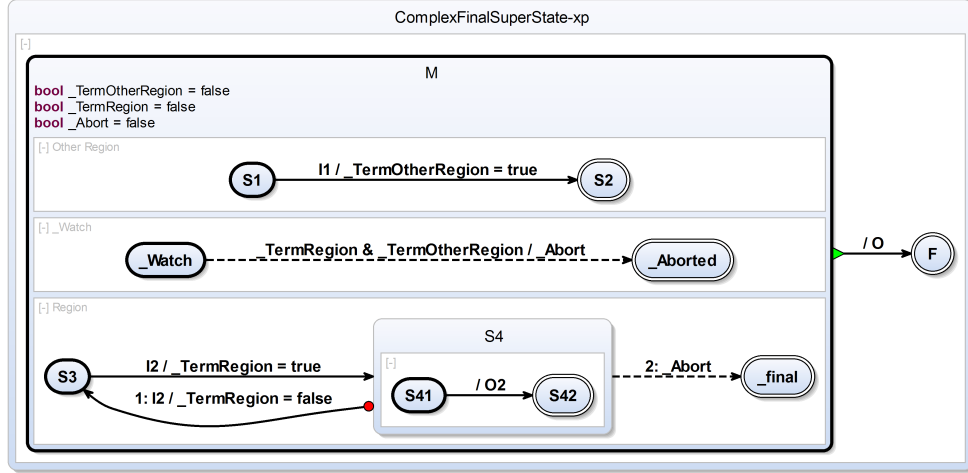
ComplexFinalSuperState-xp

[-]

M

bool _TermOtherRegion = false
bool _TermRegion = false
bool _Abort = false

[-] Other Region

S1

I1 / _TermOtherRegion = true

S2

[-] _Watch

_Watch

_TermRegion & _TermOtherRegion / _Abort

_Aborted

/ O

F

[-] Region

S4

[-]

S3

I2 / _TermRegion = true

1: I2 / _TermRegion = false

S41

/ O2

S42

2: _Abort

_final